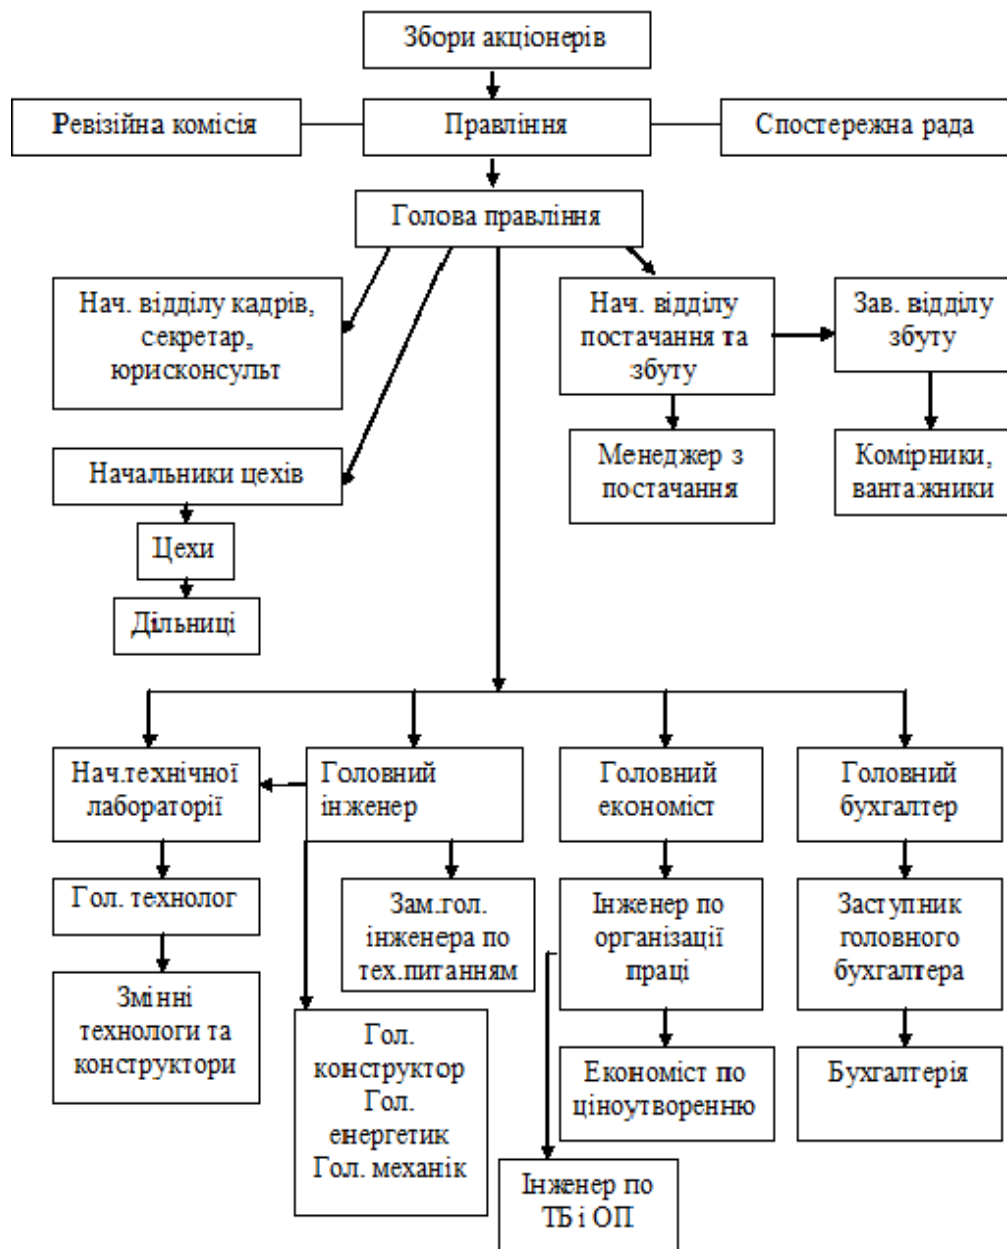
Збори акціонерів

Ревізійна комісія

Правління

Спостережна рада

Голова правління

Нач. відділу кадрів, секретар, юрисконсульт

Нач. відділу постачання та збуту

Зав. відділу збуту

Менеджер з постачання

Комірники, вантажники

Начальники цехів

Цехи

Дільниці

Нач.технічної лабораторії

Головний інженер

Головний економіст

Головний бухгалтер

Гол. технолог

Зам.гол. інженера по тех.питанням

Інженер по організації праці

Заступник головного бухгалтера

Змінні технологи та конструктори

Гол. конструктор Гол. енергетик Гол. механік

Економіст по ціноутворенню

Бухгалтерія

Інженер по ТБ і ОП